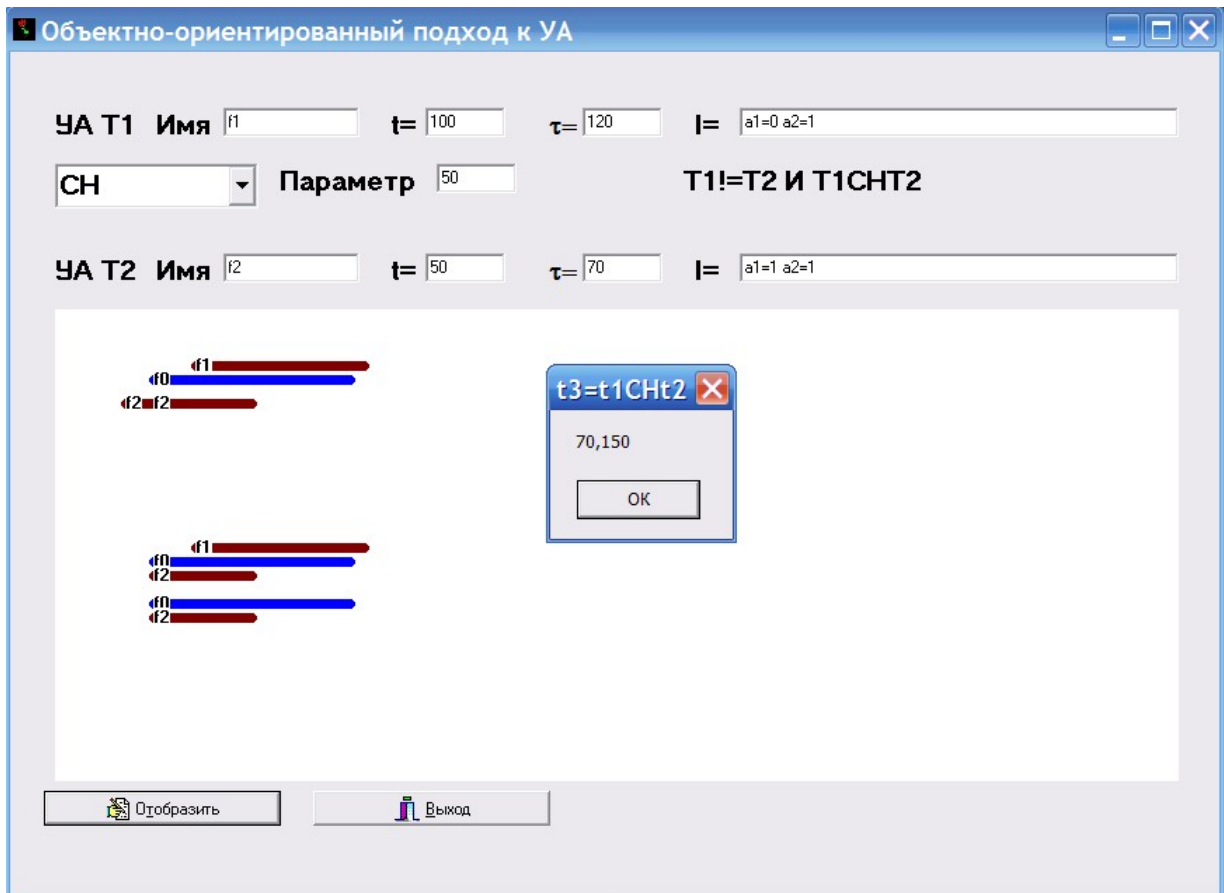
Объектно-ориентированный подход к УА

УА Т1 Имя f1 t= 100 $\tau$= 120 I= a1=0 a2=1

CH Параметр 50 T1!=T2 И T1CHT2

УА Т2 Имя f2 t= 50 $\tau$= 70 I= a1=1 a2=1

f1
f0
f2 f2

t3=t1CHt2

70,150

OK

f1
f0
f2
f0
f2

Отобразить

Выход